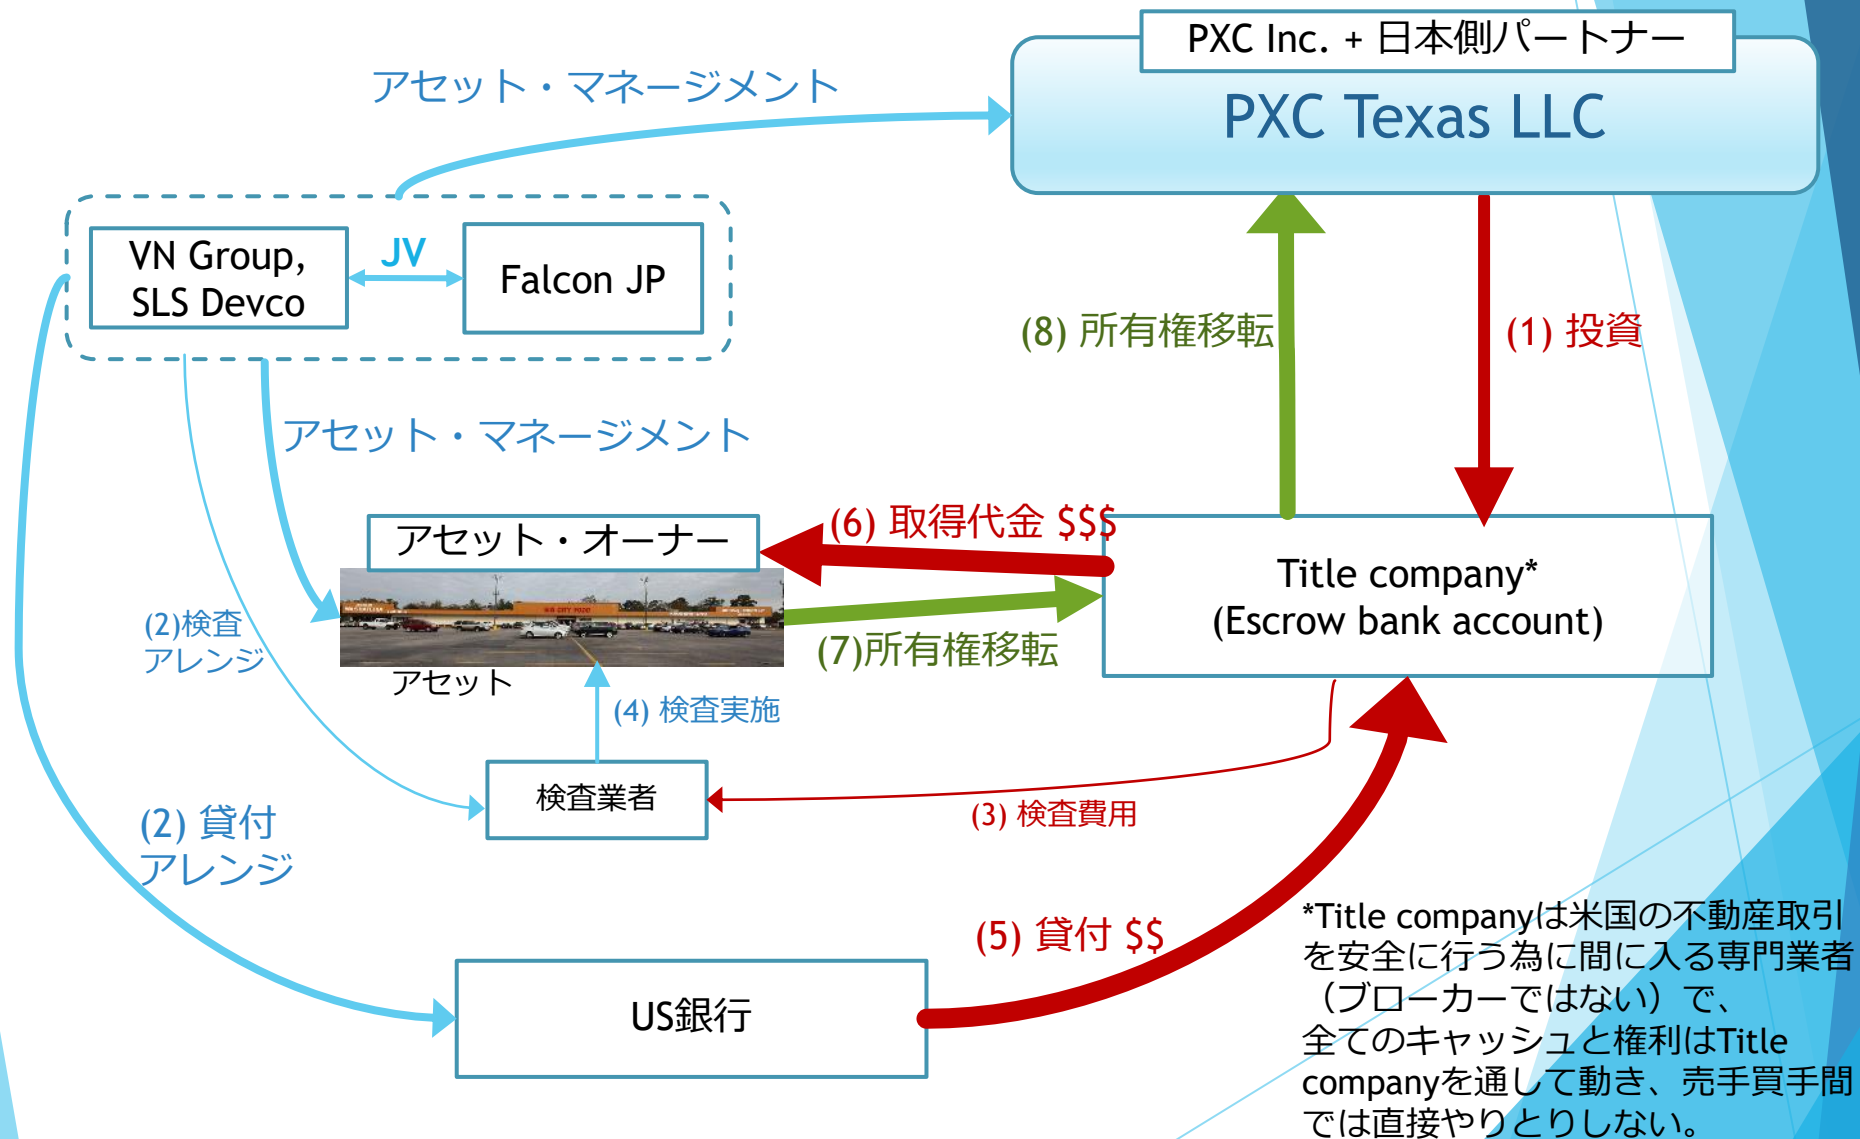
PXC Inc. + 日本側パートナー

PXC Texas LLC

アセット・マネージメント

VN Group, SLS Devco

JV

Falcon JP

(8) 所有権移転

(1) 投資

アセット・マネージメント

アセット・オーナー

(6) 取得代金 $$$

Title company*
(Escrow bank account)

(2)検査
アレンジ

(7)所有権移転

アセット

(4) 検査実施

検査業者

(3) 検査費用

(2) 貸付
アレンジ

(5) 貸付 $$

US銀行

*Title companyは米国の不動産取引を安全に行う為に間に入る専門業者（ブローカーではない）で、全てのキャッシュと権利はTitle companyを通して動き、売手買手間では直接やりとりしない。